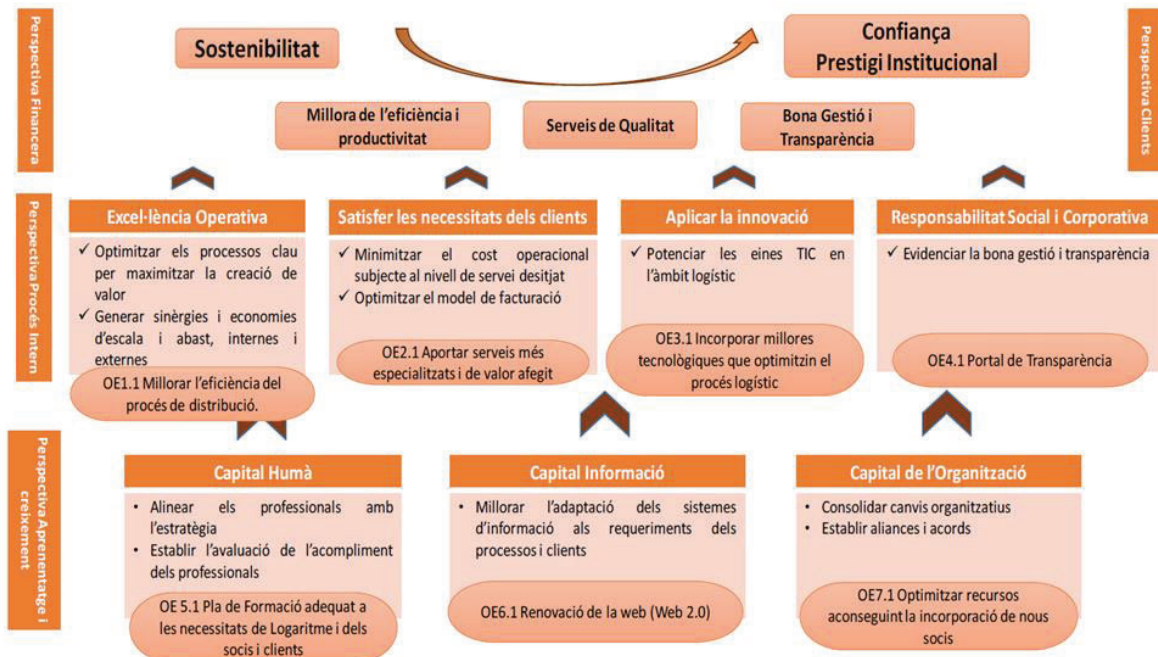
Perspectiva Financera

Sostenibilitat

Confiança
Prestigi Institucional

Perspectiva Clients

Millora de l'eficiència i productivitat

Serveis de Qualitat

Bona Gestió i Transparència

Perspectiva Procés Intern

Excel·lència Operativa
✓ Optimitzar els processos clau per maximitzar la creació de valor
✓ Generar sinèrgies i economies d'escala i abast, internes i externes
OE1.1 Millorar l'eficiència del procés de distribució.

Satisfer les necessitats dels clients
✓ Minimitzar el cost operacional subjecte al nivell de servei desitjat
✓ Optimitzar el model de facturació
OE2.1 Aportar serveis més especialitzats i de valor afegit

Aplicar la innovació
✓ Potenciar les eines TIC en l'àmbit logístic
OE3.1 Incorporar millores tecnològiques que optimitzin el procés logístic

Responsabilitat Social i Corporativa
✓ Evidenciar la bona gestió i transparència
OE4.1 Portal de Transparència

Perspectiva Aprenentatge i creixement

Capital Humà
• Alinear els professionals amb l'estratègia
• Establir l'avaluació de l'acompliment dels professionals
OE 5.1 Pla de Formació adequat a les necessitats de Logaritme i dels socis i clients

Capital Informació
• Millorar l'adaptació dels sistemes d'informació als requeriments dels processos i clients
OE6.1 Renovació de la web (Web 2.0)

Capital de l'Organització
• Consolidar canvis organitzatius
• Establir aliances i acords
OE7.1 Optimitzar recursos aconseguint la incorporació de nous socis